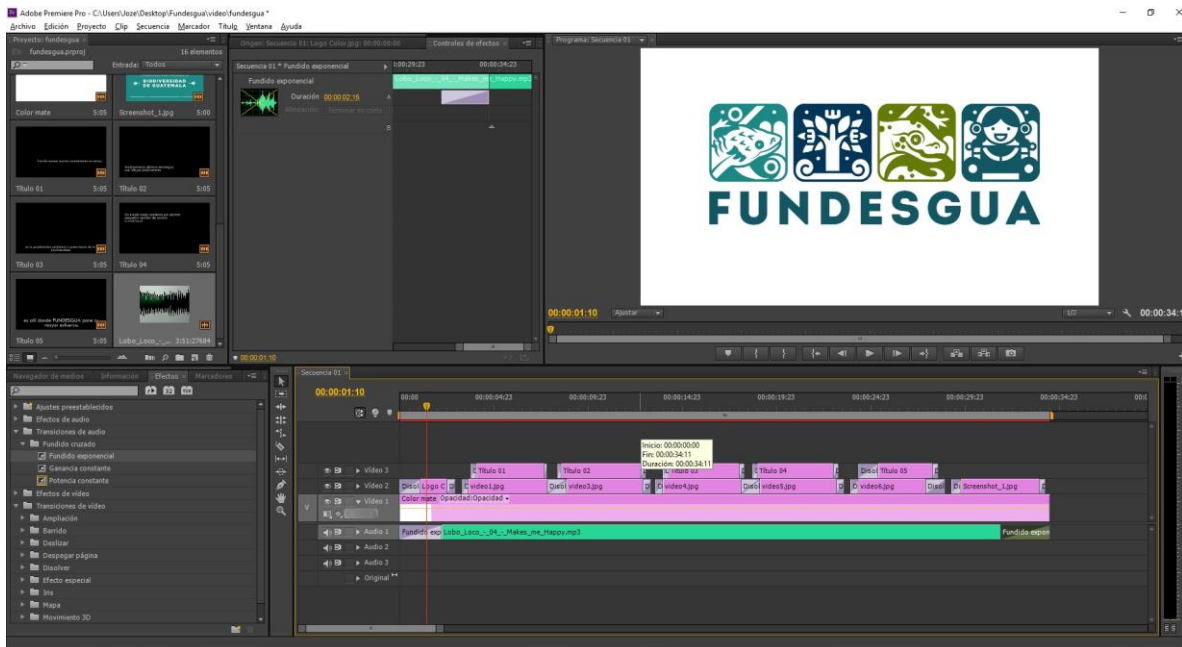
Adobe Premiere Pro - C:\Users\Joze\Desktop\Fundesgua\video\fundesgua *
Archivo Edición Proyecto Clip Secuencia Marcador Título Ventana Ayuda

Proyecto: fundesgua
fundesgua.prproj 16 elementos
Entrada: Todos
Color mate 5:05
Screenshot_1.jpg 5:00
Título 01 5:05
Título 02 5:05
Título 03 5:05
Título 04 5:05
Título 05 5:05
Lobo_Loco_-_... 3:51:27684

Origen: Secuencia 01: Logo Color.jpg: 00:00:00:00
Controles de efectos
Secuencia 01 * Fundido exponencial
Fundido exponencial
Duración 00:00:02:16
Alineación: Terminar en corte
00:00:29:23 00:00:34:23
Lobo_Loco_-_04_-_Makes_me_Happy.mp3
00:00:01:10

Programa: Secuencia 01
FUNDESGUA
00:00:01:10 Ajustar 1/2 00:00:34:1

Navegador de medios Información Efectos Marcadores
Ajustes preestablecidos
Efectos de audio
Transiciones de audio
Fundido cruzado
Fundido exponencial
Ganancia constante
Potencia constante
Efectos de vídeo
Transiciones de vídeo
Ampliación
Barrido
Deslizar
Despegar página
Disolver
Efecto especial
Iris
Mapa
Movimiento 3D

Secuencia 01
00:00:01:10
00:00 00:00:04:23 00:00:09:23 00:00:14:23 00:00:19:23 00:00:24:23 00:00:29:23 00:00:34:23
Inicio: 00:00:00:00
Fin: 00:00:34:11
Duración: 00:00:34:11
Vídeo 3
Título 01 Título 02 Título 03 Título 04 Disol Título 05
Vídeo 2
Disol Logo C video1.jpg Disol video3.jpg D video4.jpg Disol video5.jpg D video6.jpg Disol Di Screenshot_1.jpg
Vídeo 1
Color mate Opacidad:Opacidad
Audio 1
Fundido exp Lobo_Loco_-_04_-_Makes_me_Happy.mp3 Fundido expon
Audio 2
Audio 3
Original